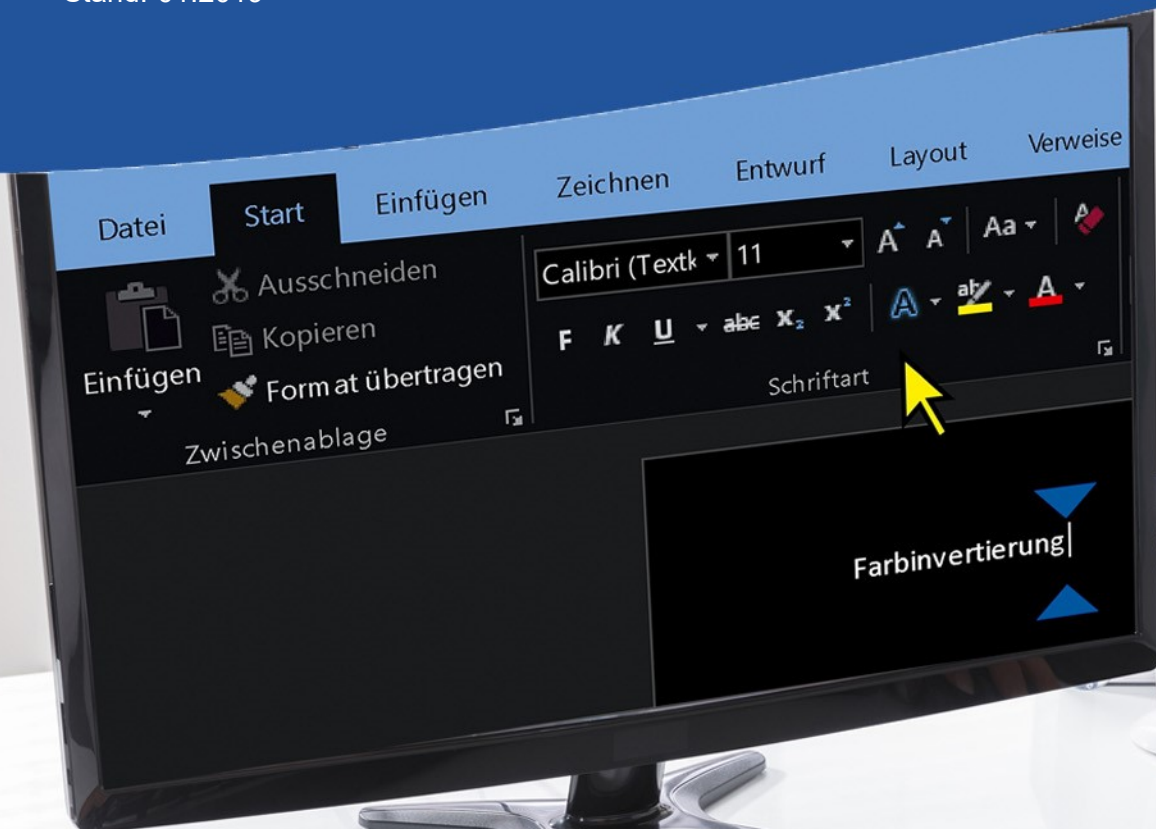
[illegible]

Datei Start Einfügen Zeichnen Entwurf Layout Verweise

Einfügen

Ausschneiden

Kopieren

Format übertragen

Zwischenablage

Calibri (Textk 11

A A Aa

F K U abc $x_2$ $x^2$

A ab A

Schriftart

Farbinvertierung